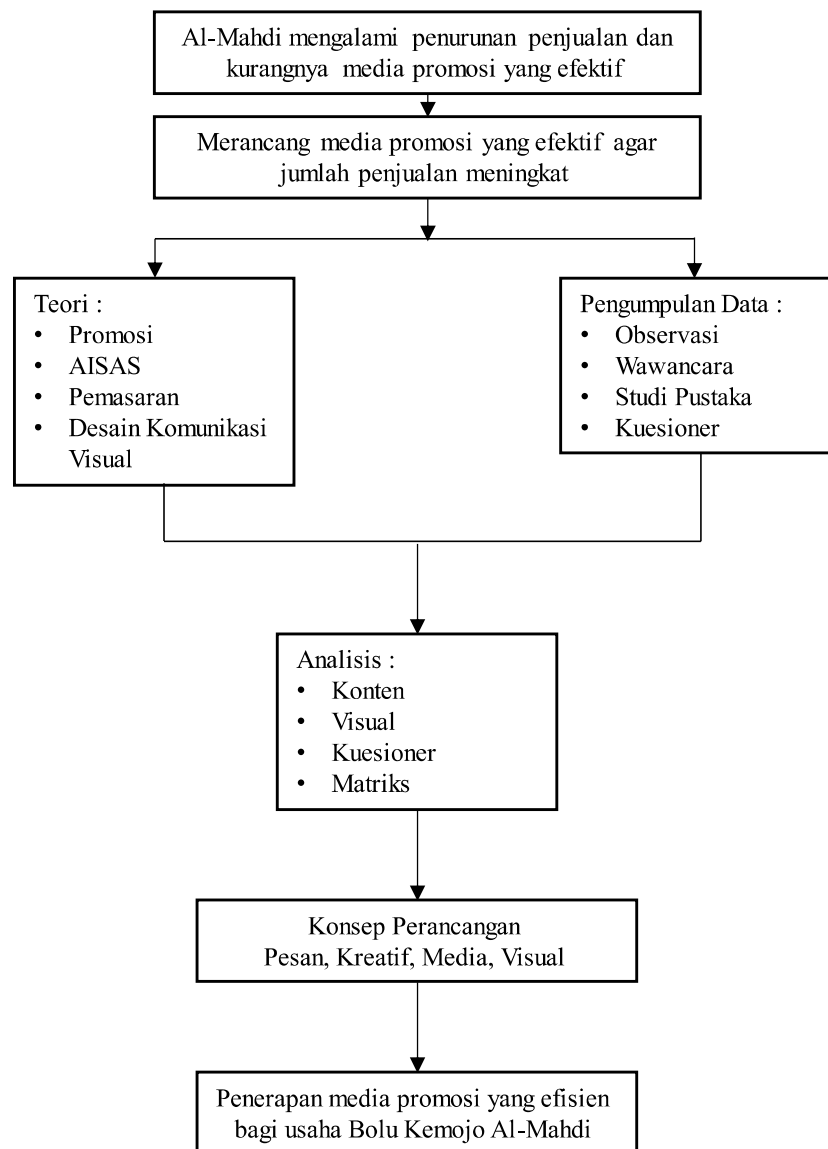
Al-Mahdi mengalami penurunan penjualan dan kurangnya media promosi yang efektif

Merancang media promosi yang efektif agar jumlah penjualan meningkat

Teori :
• Promosi
• AISAS
• Pemasaran
• Desain Komunikasi Visual

Pengumpulan Data :
• Observasi
• Wawancara
• Studi Pustaka
• Kuesioner

Analisis :
• Konten
• Visual
• Kuesioner
• Matriks

Konsep Perancangan
Pesan, Kreatif, Media, Visual

Penerapan media promosi yang efisien bagi usaha Bolu Kemojo Al-Mahdi